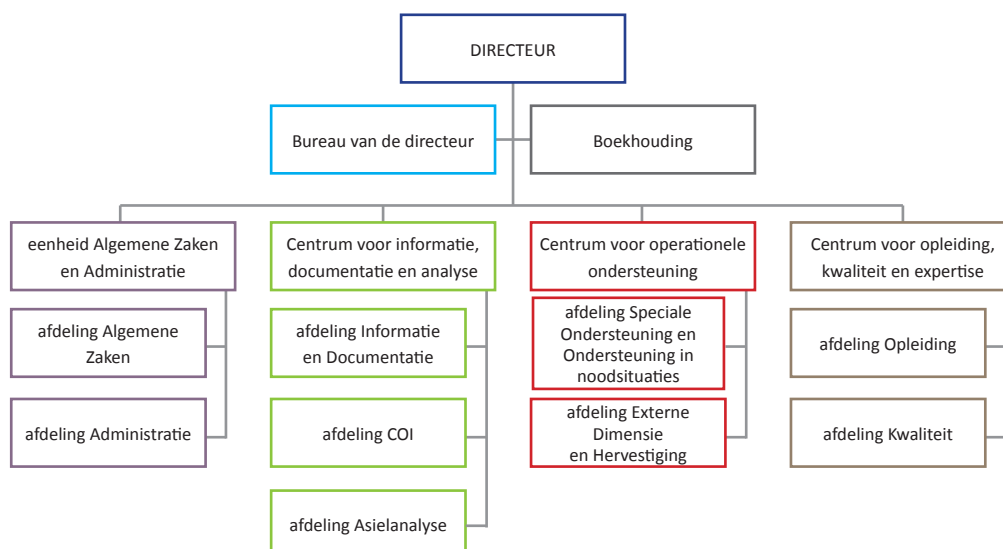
DIRECTEUR

Bureau van de directeur

Boekhouding

eenheid Algemene Zaken en Administratie

afdeling Algemene Zaken

afdeling Administratie

Centrum voor informatie, documentatie en analyse

afdeling Informatie en Documentatie

afdeling COI

afdeling Asielanalyse

Centrum voor operationele ondersteuning

afdeling Speciale Ondersteuning en Ondersteuning in noodsituaties

afdeling Externe Dimensie en Hervestiging

Centrum voor opleiding, kwaliteit en expertise

afdeling Opleiding

afdeling Kwaliteit